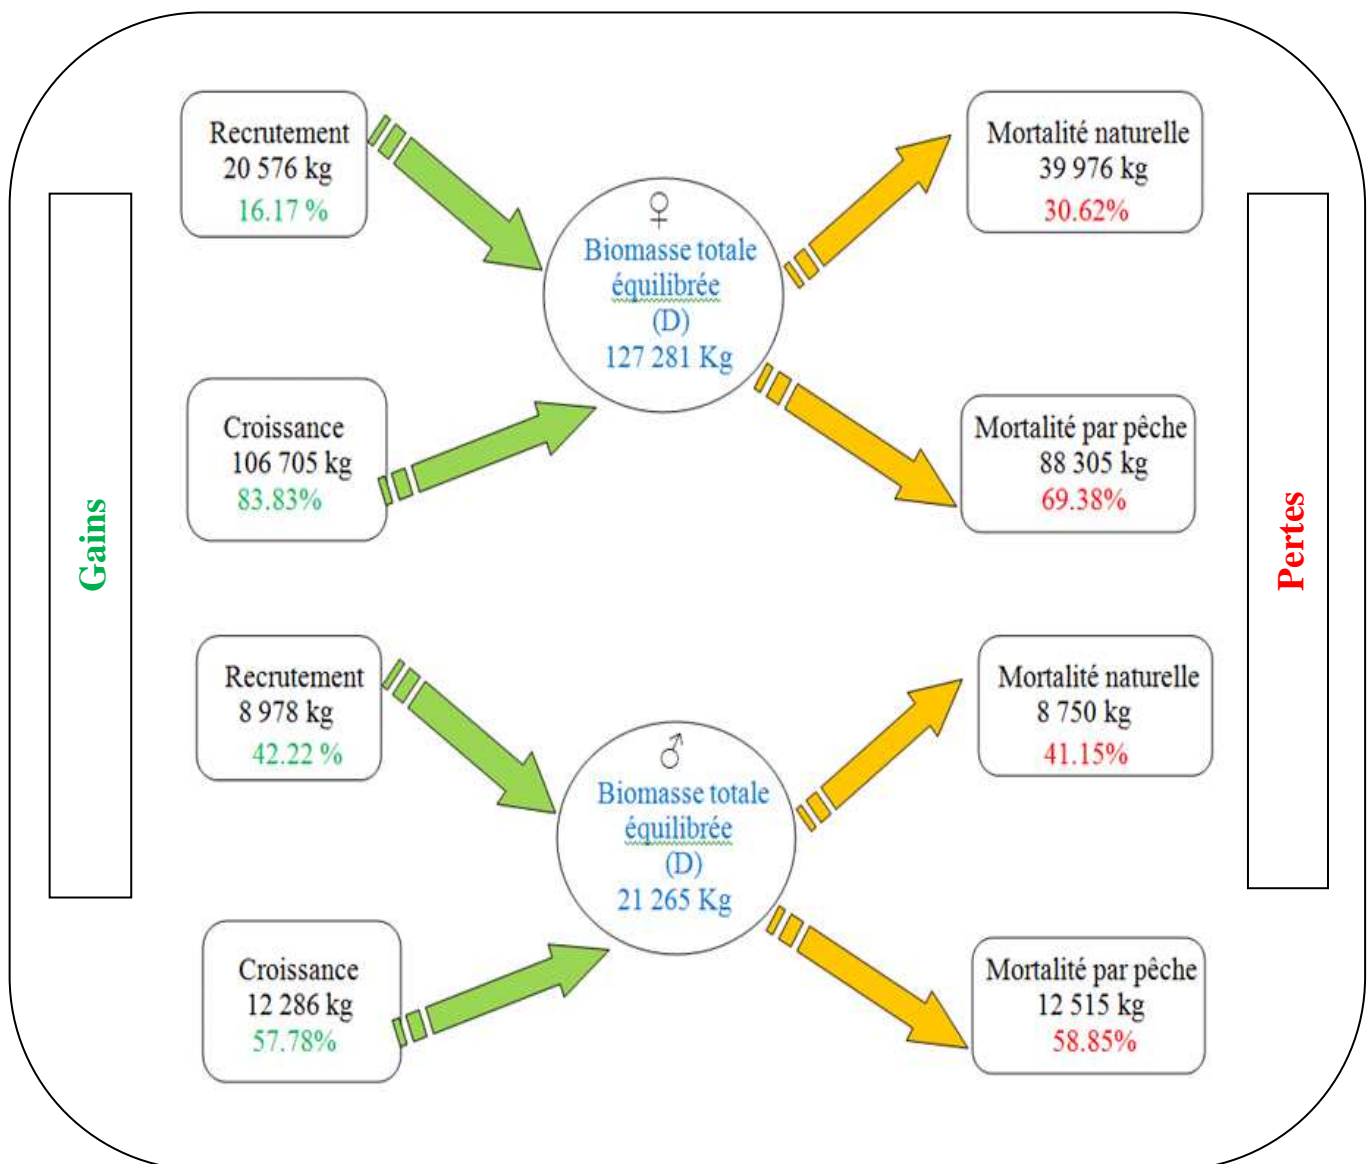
Gains

Recrutement
20 576 kg
16.17 %

Croissance
106 705 kg
83.83%

♀
Biomasse totale équilibrée (D)
127 281 Kg

Mortalité naturelle
39 976 kg
30.62%

Mortalité par pêche
88 305 kg
69.38%

Recrutement
8 978 kg
42.22 %

Croissance
12 286 kg
57.78%

♂
Biomasse totale équilibrée (D)
21 265 Kg

Mortalité naturelle
8 750 kg
41.15%

Mortalité par pêche
12 515 kg
58.85%

Pertes